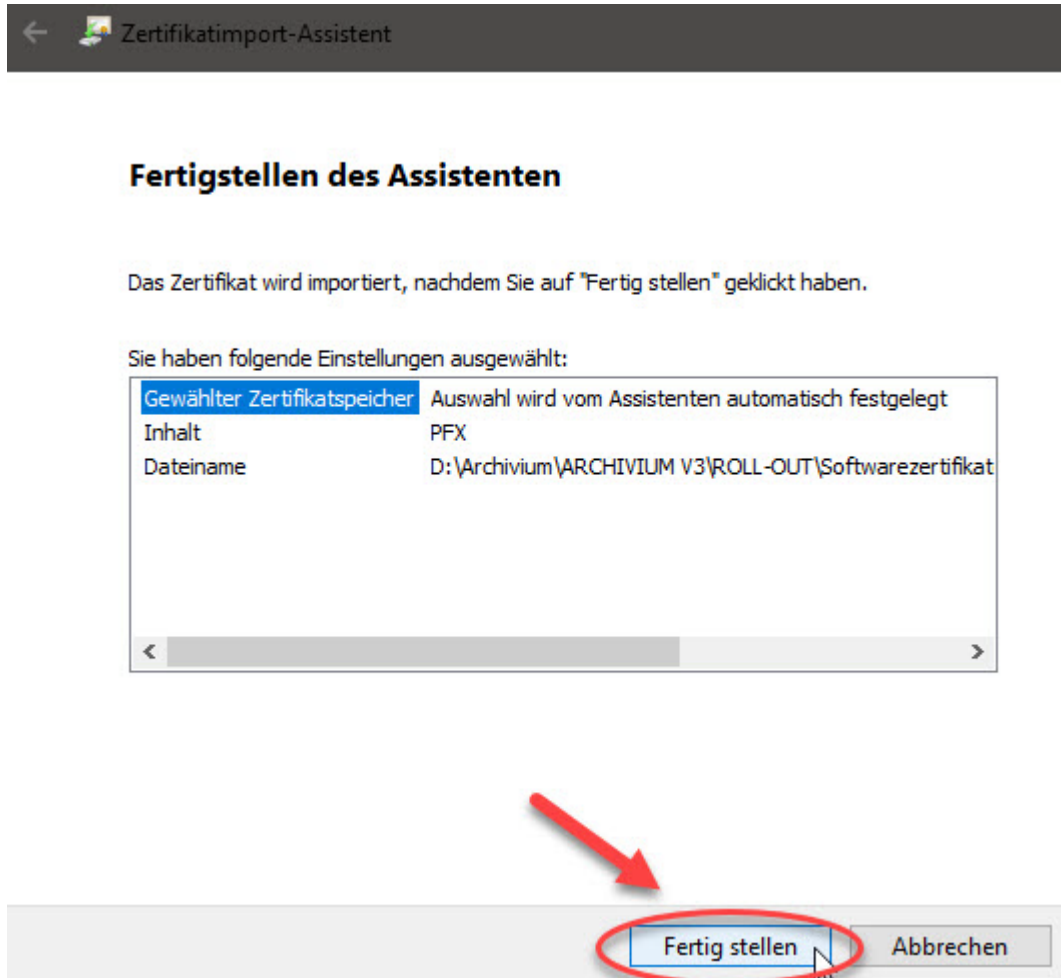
Zertifikatimport-Assistent

Fertigstellen des Assistenten

Das Zertifikat wird importiert, nachdem Sie auf "Fertig stellen" geklickt haben.

Sie haben folgende Einstellungen ausgewählt:

| | |
|---|---|
| Gewählter Zertifikatspeicher | Auswahl wird vom Assistenten automatisch festgelegt |
| Inhalt | PFX |
| Dateiname | D:\Archivium\ARCHIVIUM V3\ROLL-OUT\Softwarezertifikat |

Fertig stellen

Abbrechen